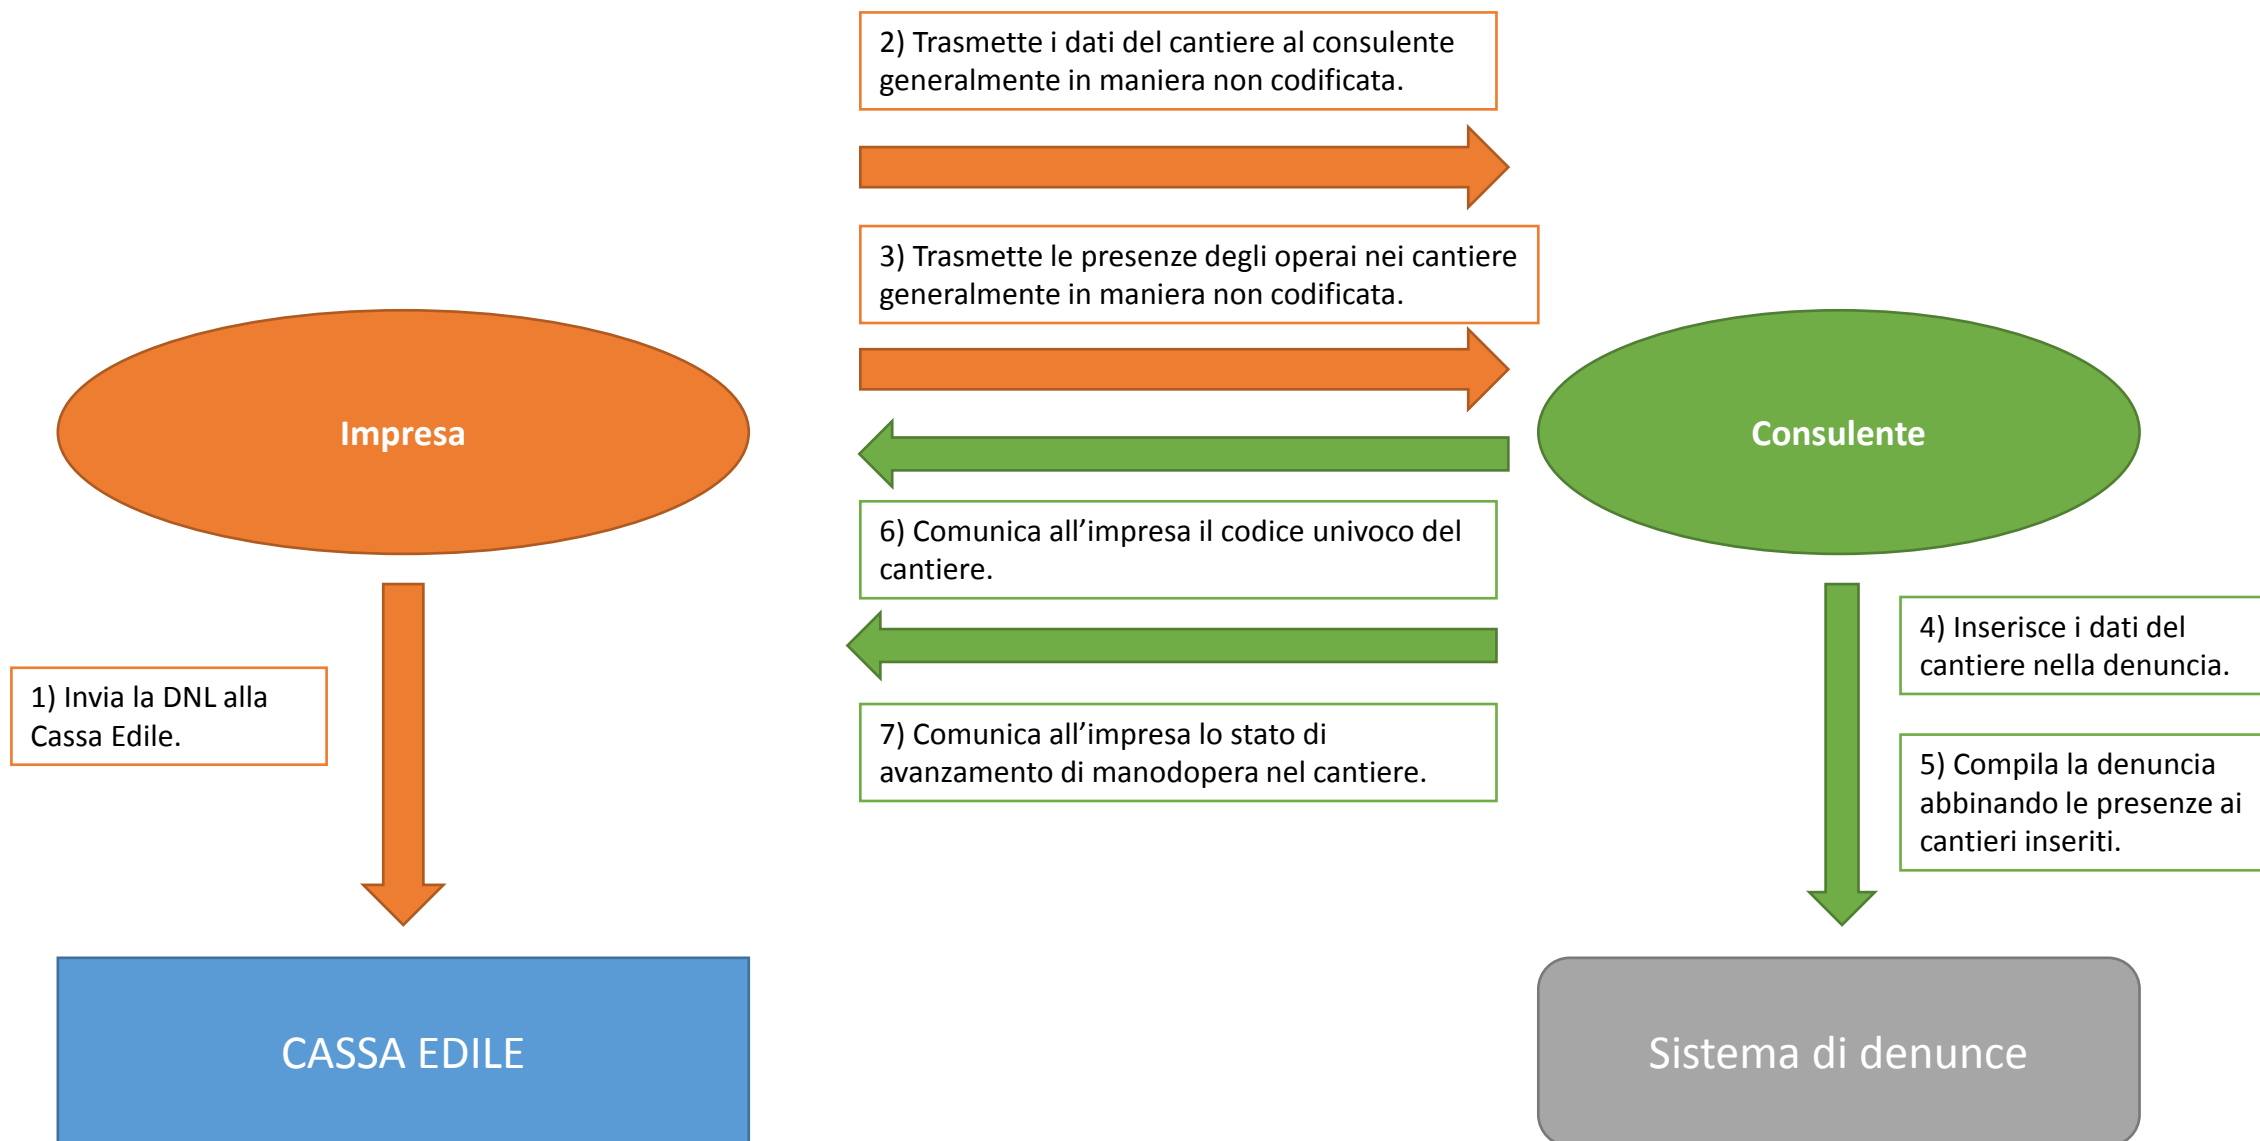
2) Trasmette i dati del cantiere al consulente generalmente in maniera non codificata.

3) Trasmette le presenze degli operai nei cantiere generalmente in maniera non codificata.

Impresa

Consulente

6) Comunica all’impresa il codice univoco del cantiere.

4) Inserisce i dati del cantiere nella denuncia.

1) Invia la DNL alla Cassa Edile.

7) Comunica all’impresa lo stato di avanzamento di manodopera nel cantiere.

5) Compila la denuncia abbinando le presenze ai cantieri inseriti.

CASSA EDILE

Sistema di denunce